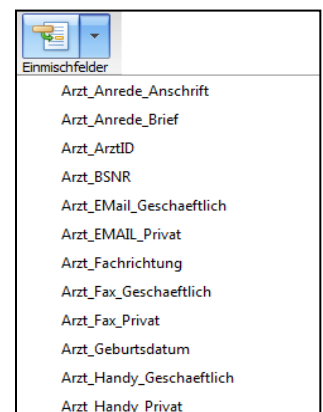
Einmischfelder

Arzt_Anrede_Anschrift
Arzt_Anrede_Brief
Arzt_ArztID
Arzt_BSNR
Arzt_EMail_Geschaeftlich
Arzt_EMAIL_Privat
Arzt_Fachrichtung
Arzt_Fax_Geschaeftlich
Arzt_Fax_Privat
Arzt_Geburtsdatum
Arzt_Handy_Geschaeftlich
Arzt_Handy_Privat